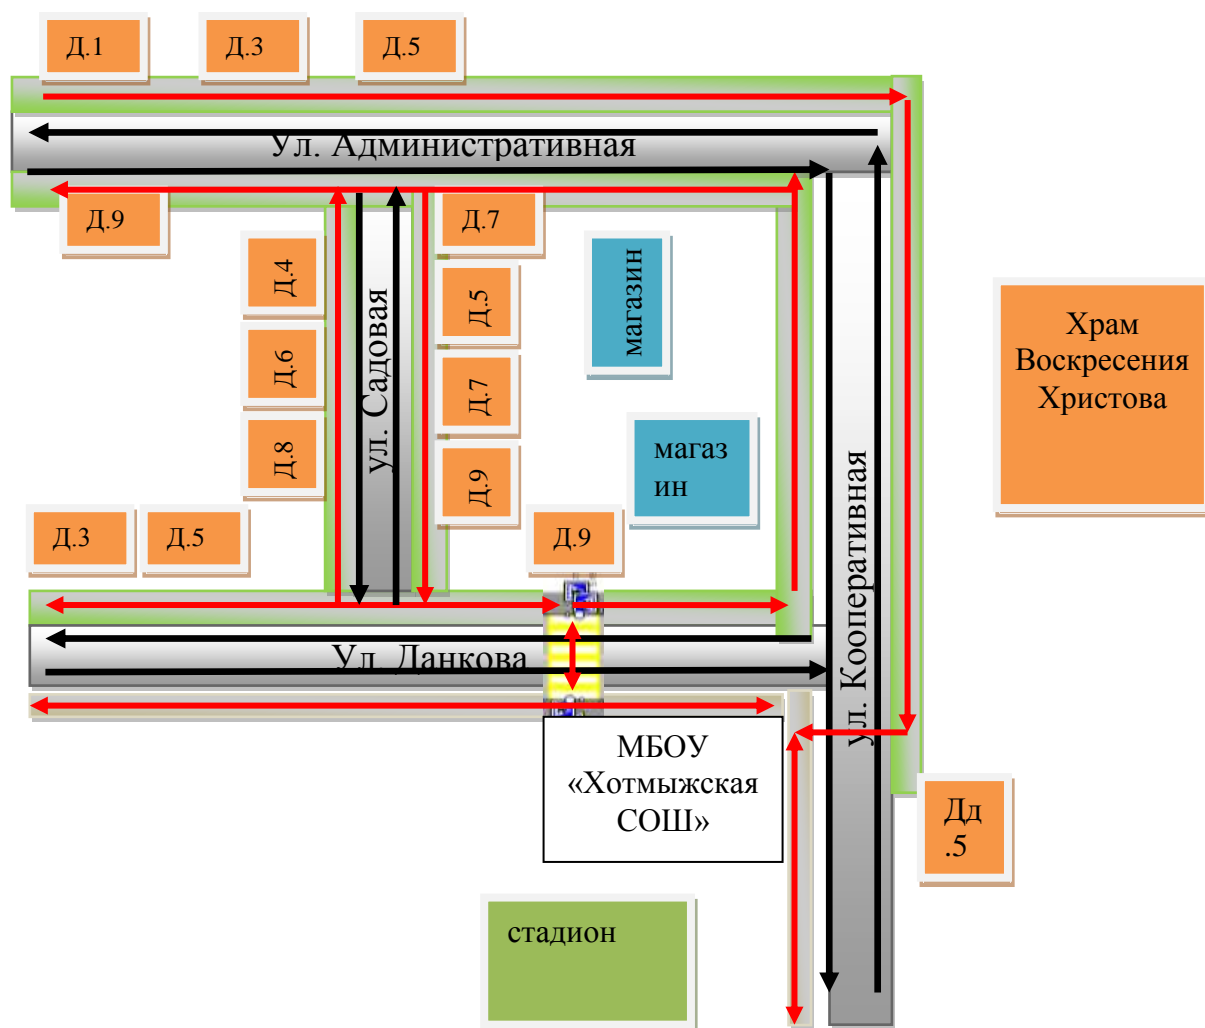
Д.1

Д.3

Д.5

Ул. Административная

Д.9

Д.7

Д.4

Д.6

Д.8

ул. Садовая

Д.5

Д.7

Д.9

магазин

магаз ин

Храм Воскресения Христова

Д.3

Д.5

Д.9

ул. Кооперативная

Ул. Данкова

МБОУ «Хотмыжская СОШ»

Дд .5

стадион